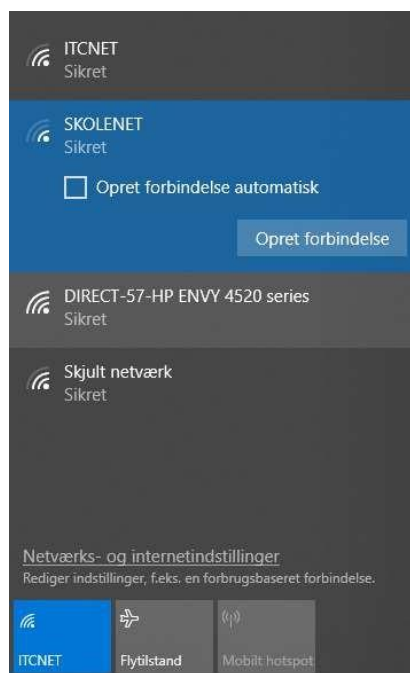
ITCNET
Sikret

SKOLENET
Sikret

Opret forbindelse automatisk

Opret forbindelse

DIRECT-57-HP ENVY 4520 series
Sikret

Skjult netværk
Sikret

Netværks- og internetindstillinger
Rediger indstillinger, f.eks. en forbrugsbaseret forbindelse.

ITCNET

Flytilstand

Mobilt hotspot